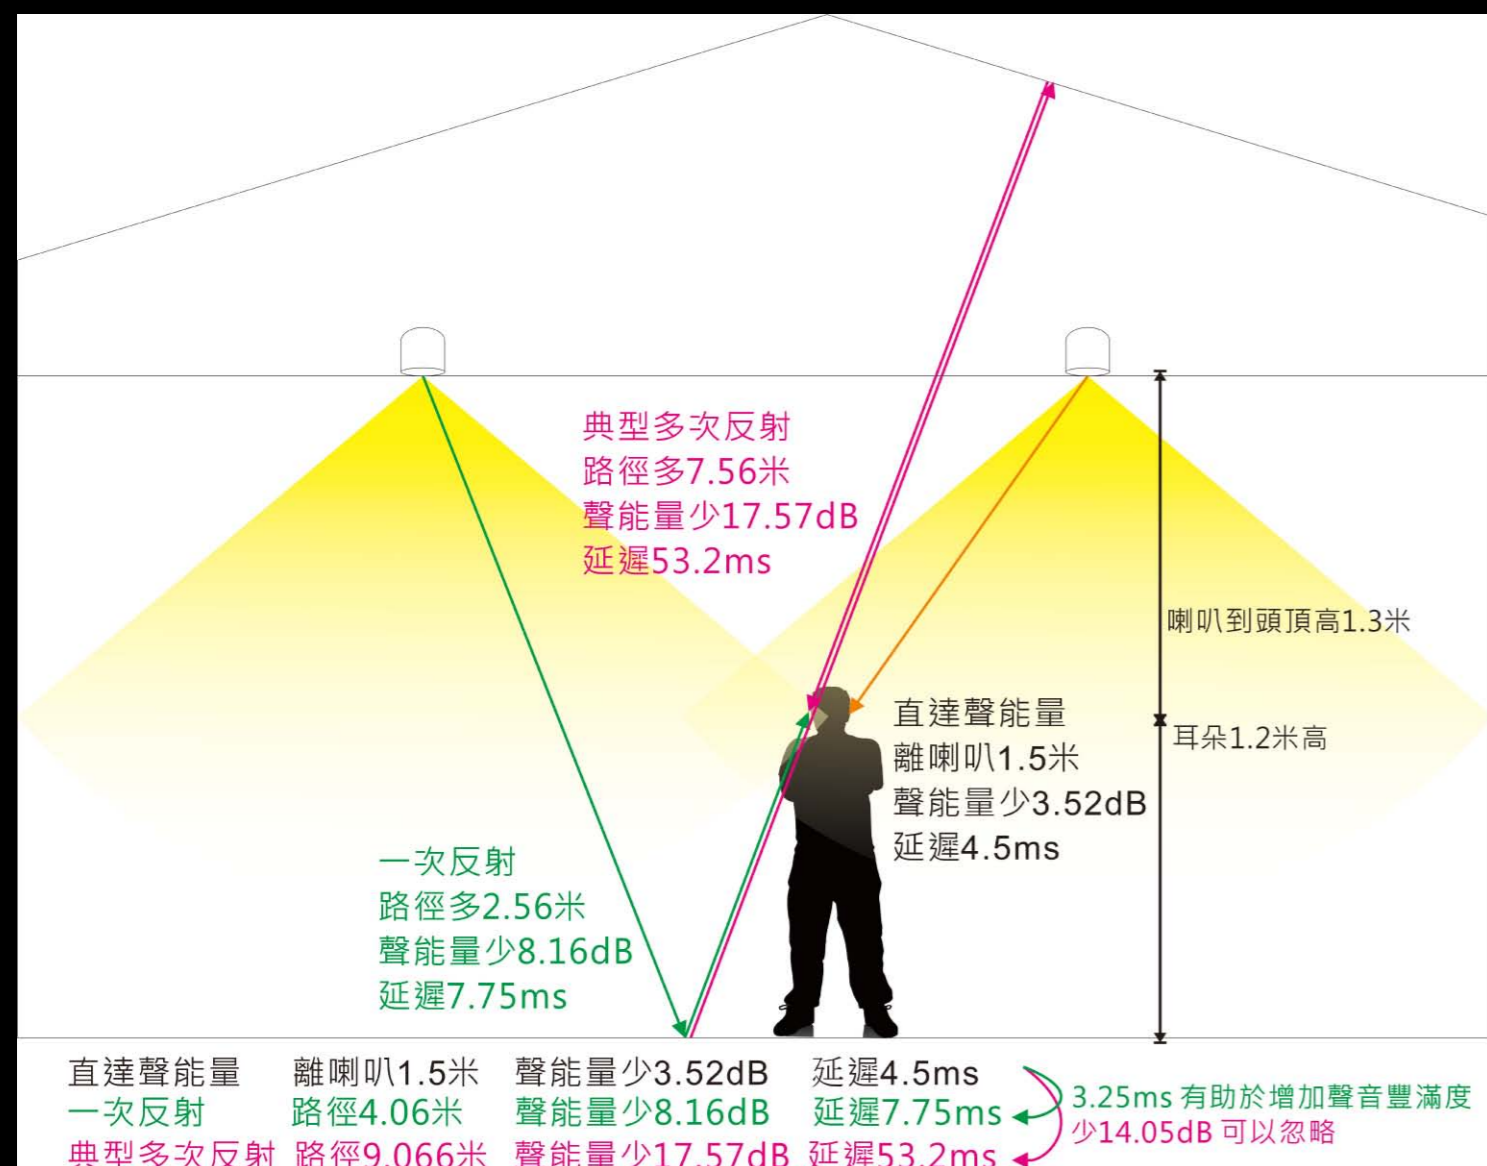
典型多次反射
路徑多7.56米
聲能量少17.57dB
延遲53.2ms

喇叭到頭頂高1.3米

直達聲能量
離喇叭1.5米
聲能量少3.52dB
延遲4.5ms

耳朵1.2米高

一次反射
路徑多2.56米
聲能量少8.16dB
延遲7.75ms

| 直達聲能量 | 離喇叭1.5米 | 聲能量少3.52dB | 延遲4.5ms |
|---|---|---|---|
| 一次反射 | 路徑4.06米 | 聲能量少8.16dB | 延遲7.75ms |
| 典型多次反射 | 路徑9.066米 | 聲能量少17.57dB | 延遲53.2ms |

3.25ms 有助於增加聲音豐滿度
少14.05dB 可以忽略